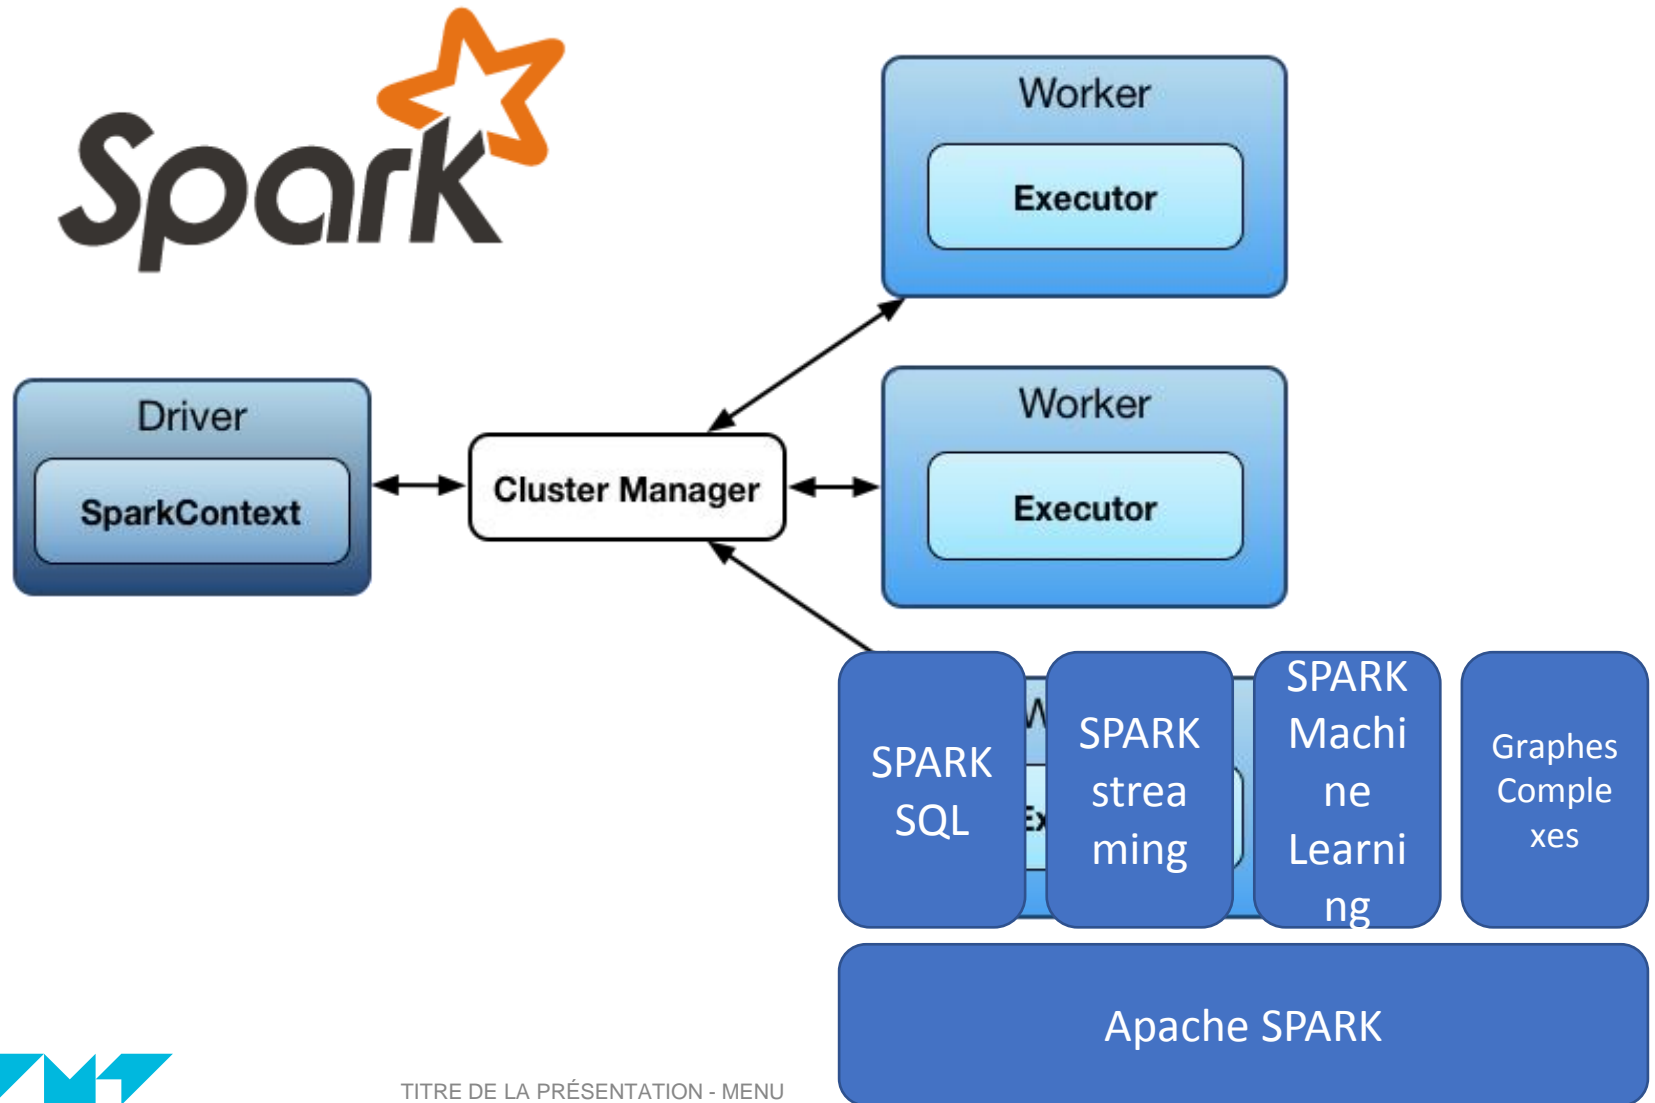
Spark

Worker

Executor

Driver

SparkContext

Cluster Manager

Worker

Executor

W

Ex

SPARK SQL

SPARK streaming

SPARK Machine Learning

Graphes Complexes

Apache SPARK

TITRE DE LA PRÉSENTATION - MENU